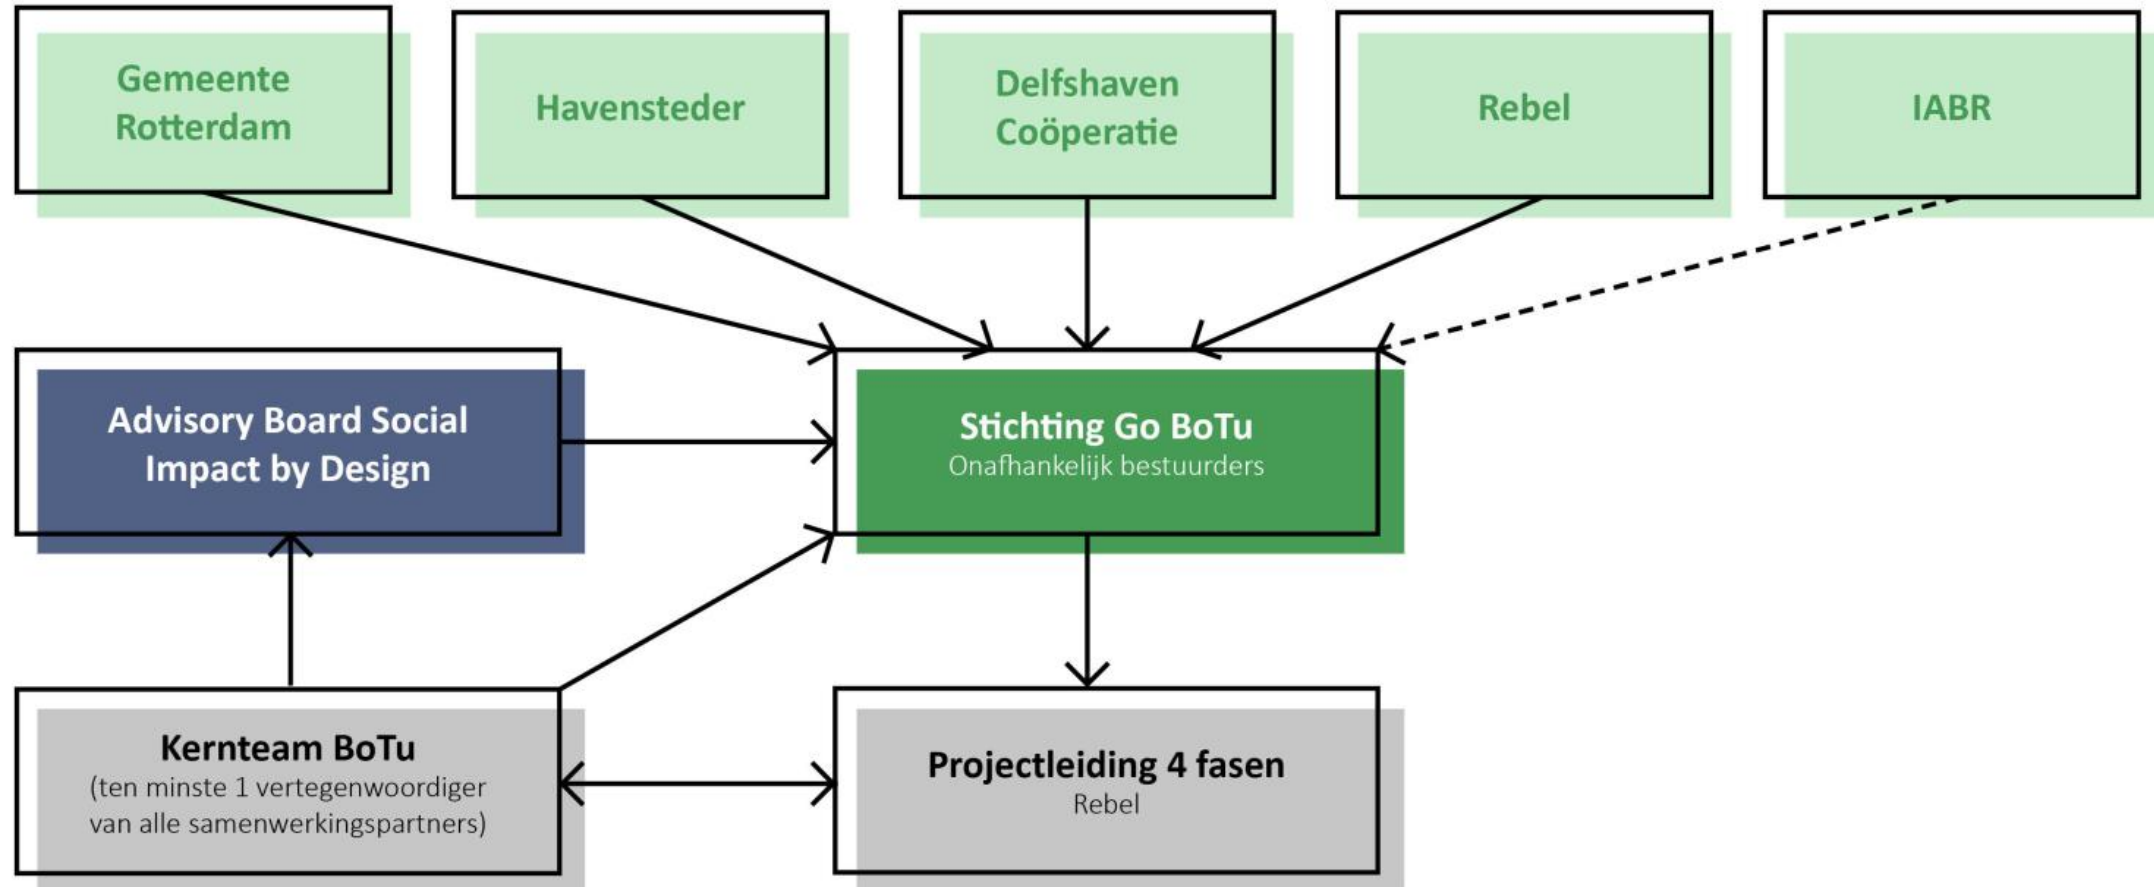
Gemeente Rotterdam

Havensteder

Delfshaven Coöperatie

Rebel

IABR

Advisory Board Social Impact by Design

Stichting Go BoTu
Onafhankelijk bestuurders

Kernteam BoTu
(ten minste 1 vertegenwoordiger van alle samenwerkingspartners)

Projectleiding 4 fasen
Rebel